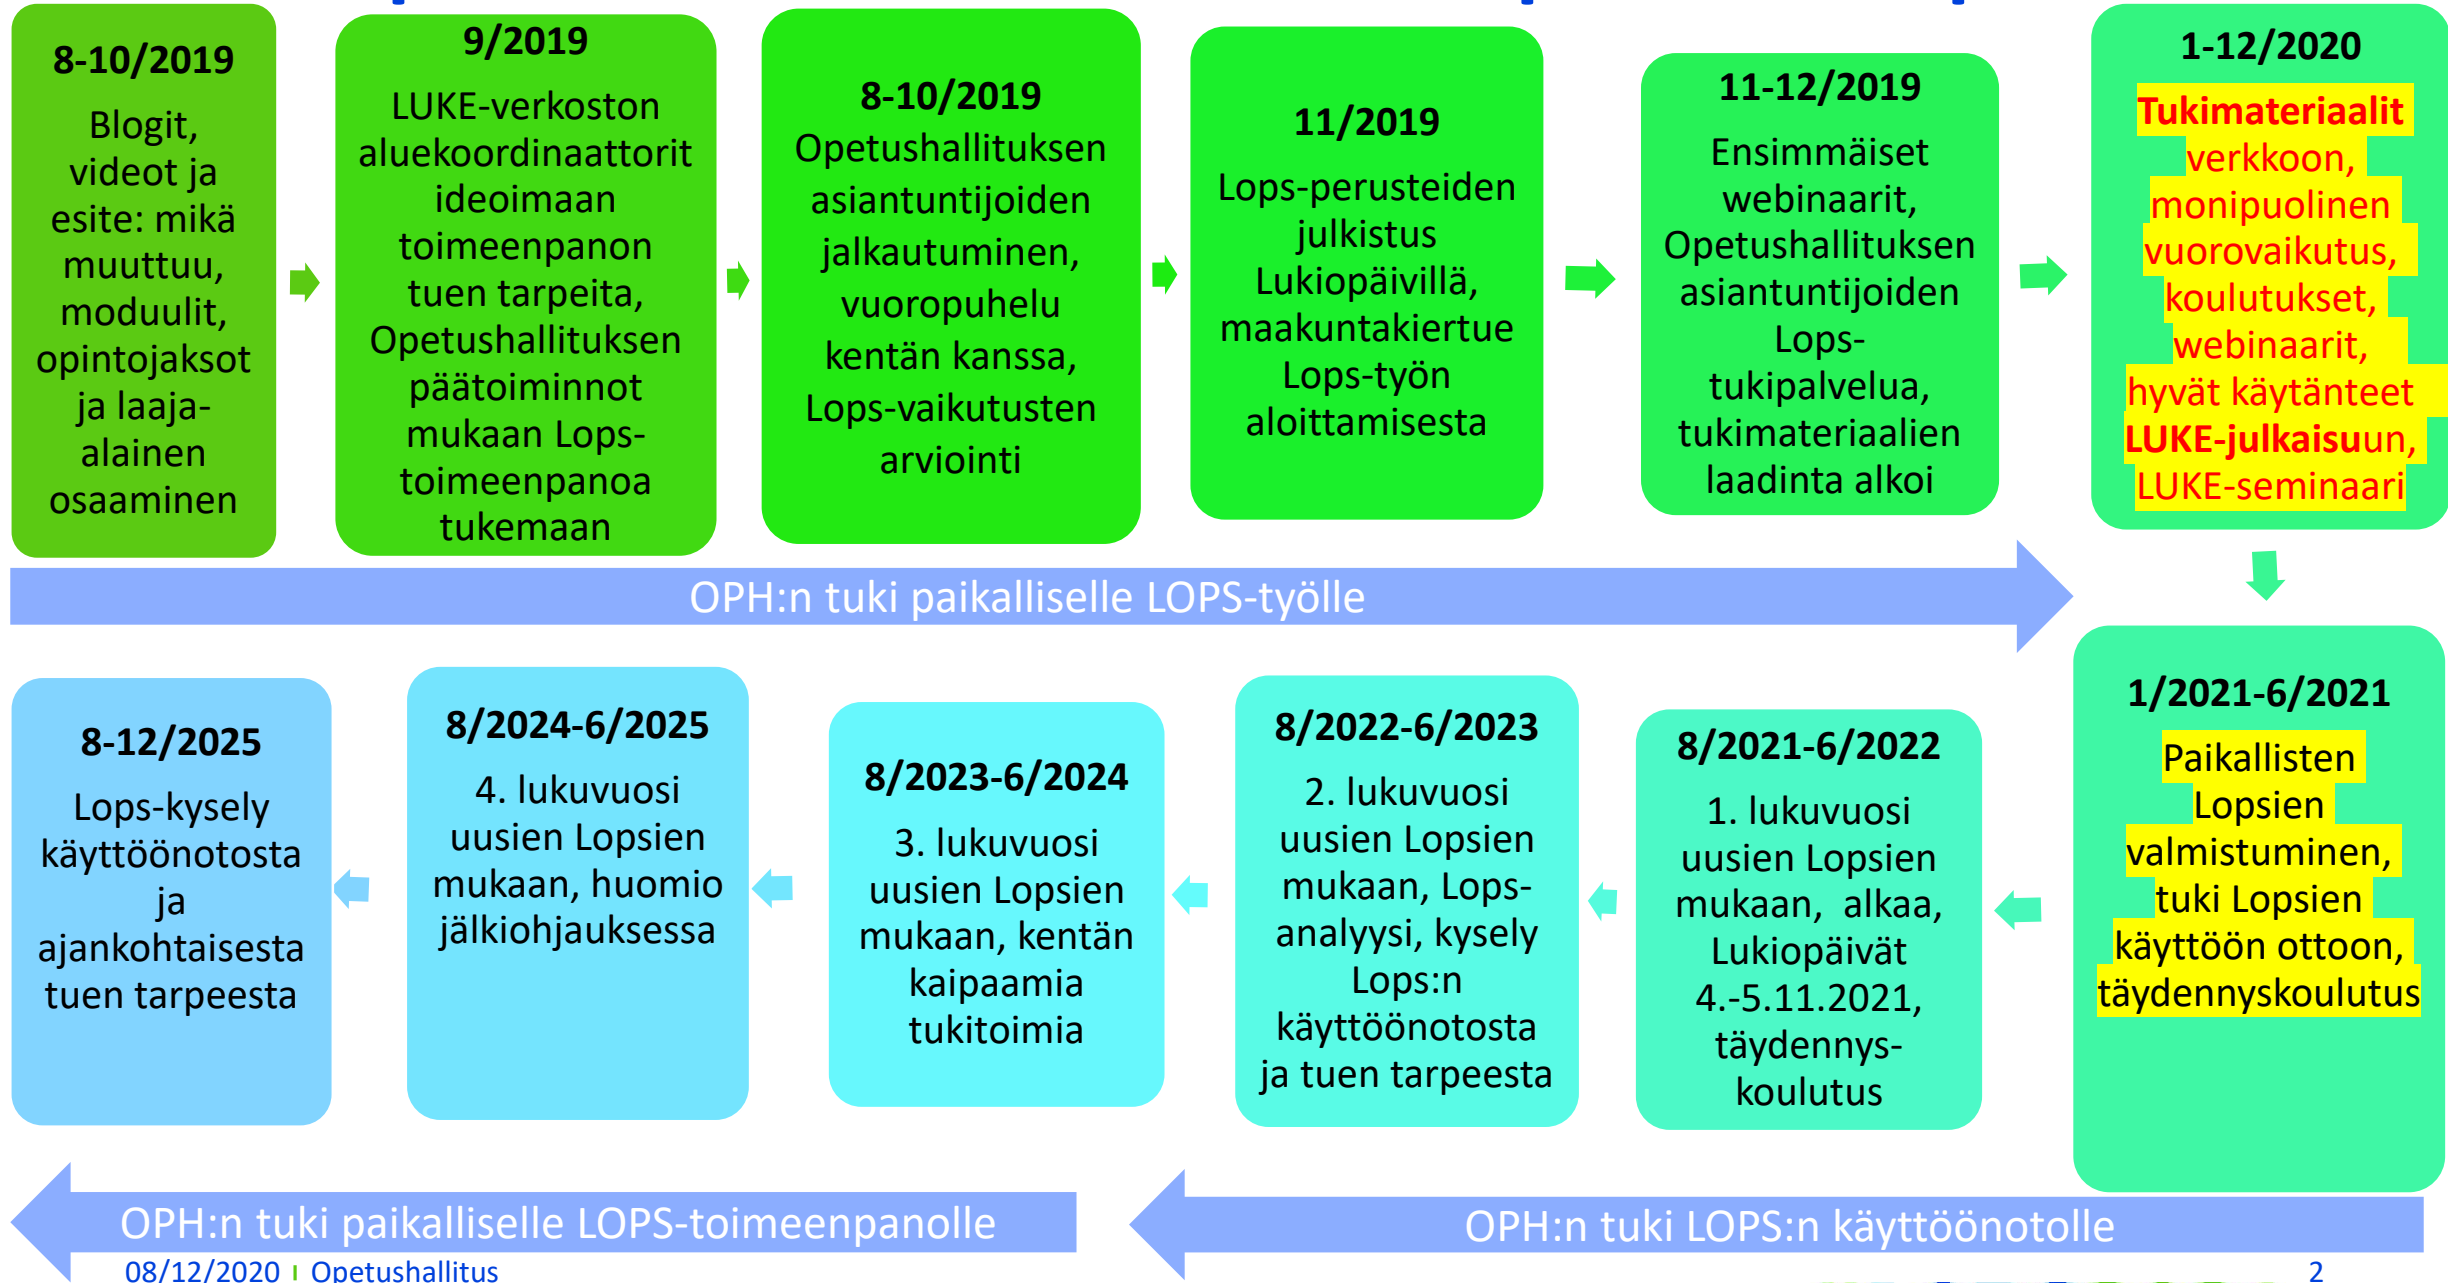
8-10/2019
Blogit, videot ja esite: mikä muuttuu, moduulit, opintojaksot ja laaja-alainen osaaminen

9/2019
LUKE-verkoston aluekoordinaattorit ideoimaan toimeenpanon tuen tarpeita, Opetushallituksen päätoiminnot mukaan Lops-toimeenpanoa tukemaan

8-10/2019
Opetushallituksen asiantuntijoiden jalkautuminen, vuoropuhelu kentän kanssa, Lops-vaikutusten arviointi

11/2019
Lops-perusteiden julkistus Lukiopäivillä, maakuntakiertue Lops-työn aloittamisesta

11-12/2019
Ensimmäiset webinaarit, Opetushallituksen asiantuntijoiden Lops-tukipalvelua, tukimateriaalien laadinta alkoi

1-12/2020
Tukimateriaalit verkkoon, monipuolinen vuorovaikutus, koulutukset, webinaarit, hyvät käytänteet LUKE-julkaisuun, LUKE-seminaari

OPH:n tuki paikalliselle LOPS-työlle

1/2021-6/2021
Paikallisten Lopsien valmistuminen, tuki Lopsien käyttöön ottoon, täydennyskoulutus

8/2021-6/2022
1. lukuvuosi uusien Lopsien mukaan, alkaa, Lukiopäivät 4.-5.11.2021, täydennys-koulutus

8/2022-6/2023
2. lukuvuosi uusien Lopsien mukaan, Lops-analyysi, kysely Lops:n käyttöönotosta ja tuen tarpeesta

8/2023-6/2024
3. lukuvuosi uusien Lopsien mukaan, kentän kaipaamia tukitoimia

8/2024-6/2025
4. lukuvuosi uusien Lopsien mukaan, huomio jälkiohjauksessa

8-12/2025
Lops-kysely käyttöönotosta ja ajankohtaisesta tuen tarpeesta

OPH:n tuki paikalliselle LOPS-toimeenpanolle

OPH:n tuki LOPS:n käyttöönotolle

08/12/2020 | Opetushallitus

2